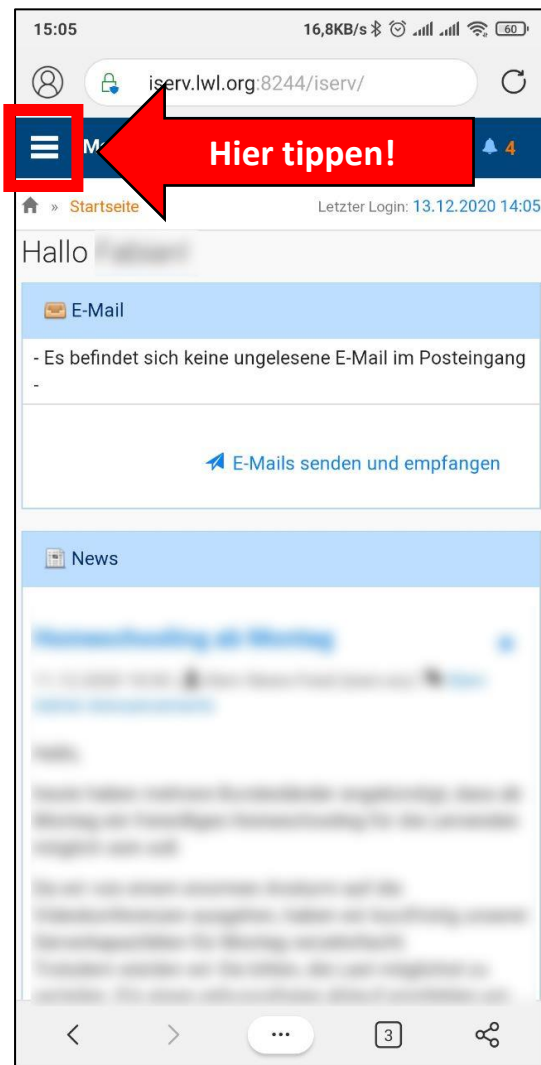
15:05 16,8KB/s 60

iserv.lwl.org:8244/iserv/

M

Hier tippen!

4

» Startseite

Letzter Login: 13.12.2020 14:05

Hallo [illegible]

E-Mail

- Es befindet sich keine ungelesene E-Mail im Posteingang -

E-Mails senden und empfangen

News

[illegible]

3